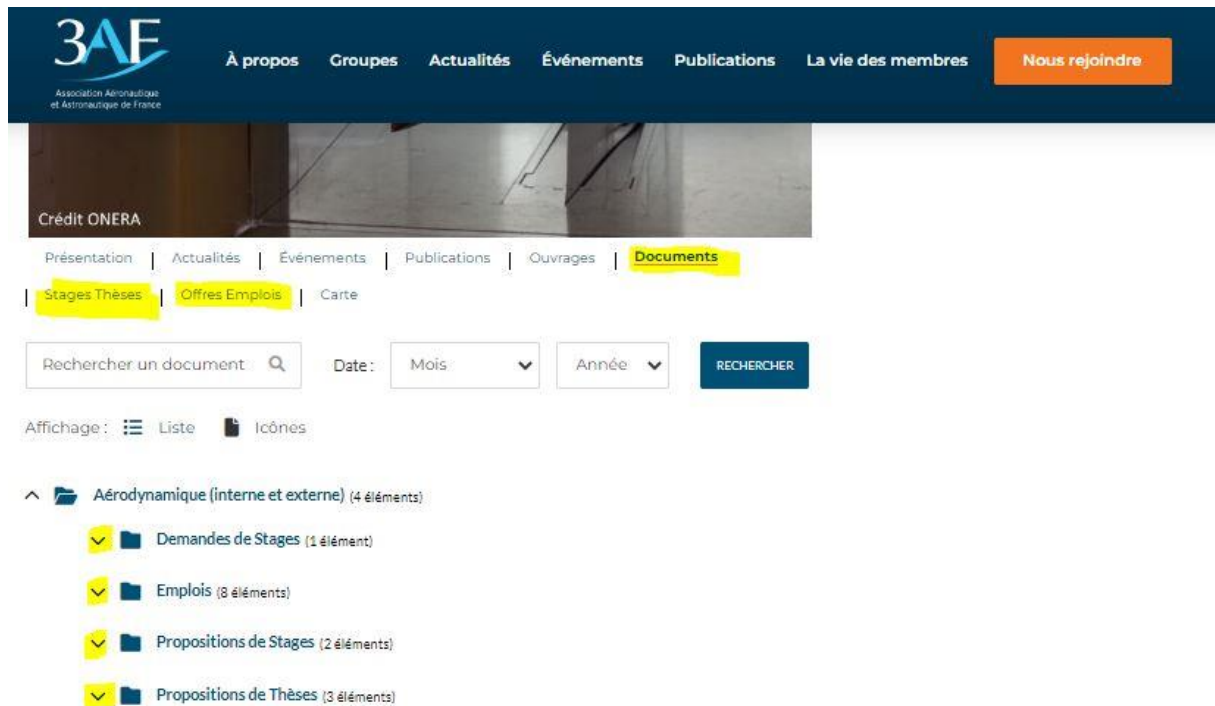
3AF
Association Aéronautique et Astronautique de France

À propos Groupes Actualités Événements Publications La vie des membres Nous rejoindre

Crédit ONERA

Présentation | Actualités | Événements | Publications | Ouvrages | Documents | Stages Thèses | Offres Emplois | Carte

Rechercher un document

Date : Mois Année

RECHERCHER

Affichage : Liste Icônes

Aérodynamique (interne et externe) (4 éléments)

Demandes de Stages (1 élément)

Emplois (8 éléments)

Propositions de Stages (2 éléments)

Propositions de Thèses (3 éléments)